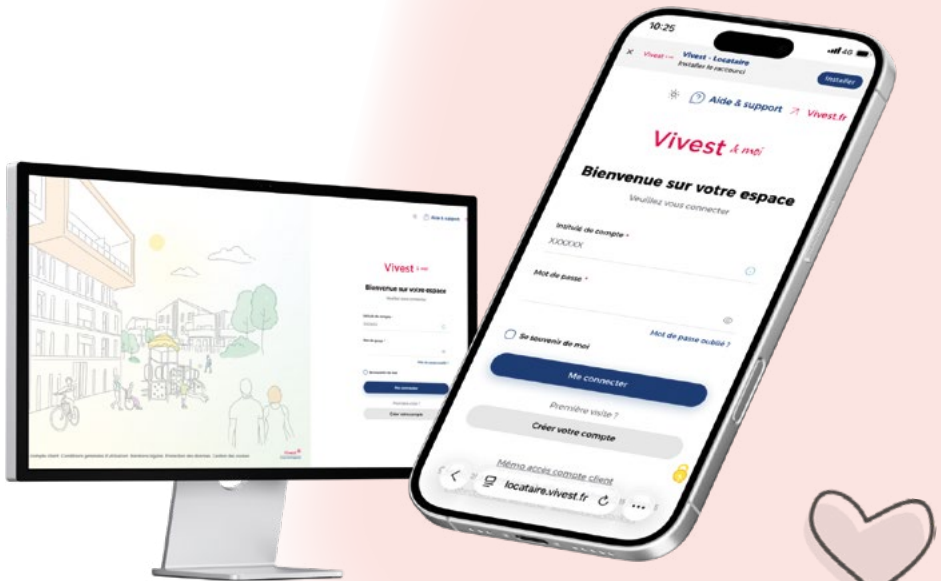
Aide & support

Vivest & moi

Bienvenue sur votre espace

Veuillez vous connecter

Intitulé de compte *

Mot de passe *

Mot de passe oublié ?

Se souvenir de moi

Me connecter

Première visite ?

Créer votre compte

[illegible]

10:25

4G

Vivest & moi

Vivest - Locataire

Installer le raccourci

Installer

Aide & support

Vivest.fr

Vivest & moi

Bienvenue sur votre espace

Veuillez vous connecter

Intitulé de compte *

XXXXXX

Mot de passe *

Mot de passe oublié ?

Se souvenir de moi

Me connecter

Première visite ?

Créer votre compte

Mémo accès compte client

locataire.vivest.fr